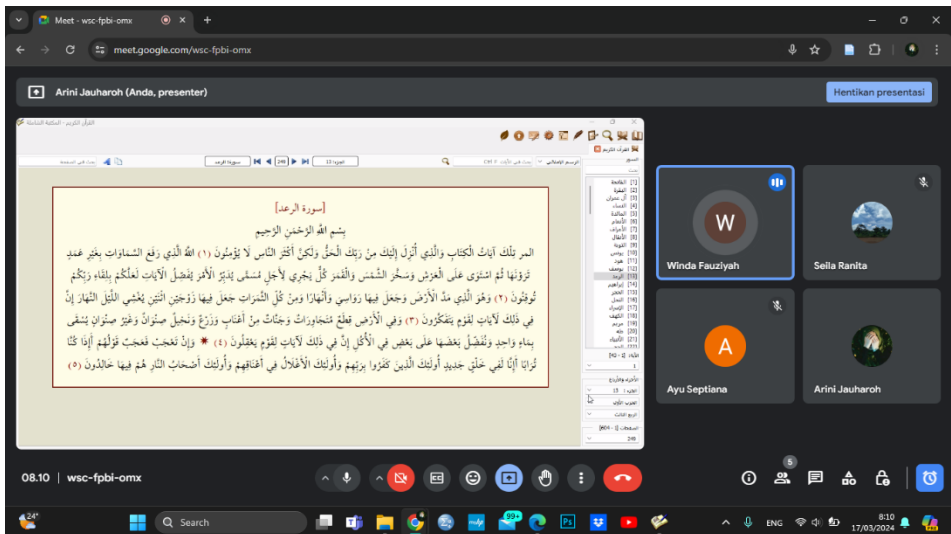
Meet - wsc-fpbi-omx
meet.google.com/wsc-fpbi-omx
Arini Jauharoh (Anda, presenter)
Hentikan presentasi

القرآن الكريم - المكتبة الشاملة

[سورة الرعد]

بِسْمِ اللَّهِ الرَّحْمَنِ الرَّحِيمِ

المر تِلْكَ آيَاتُ الْكِتَابِ وَالَّذِي أُنْزِلَ إِلَيْكَ مِنْ رَبِّكَ الْحَقُّ وَلَكِنَّ أَكْثَرَ النَّاسِ لَا يُؤْمِنُونَ (١) اللَّهُ الَّذِي رَفَعَ السَّمَاوَاتِ بِغَيْرِ عَمَدٍ تَرَوْنَهَا ثُمَّ اسْتَوَى عَلَى الْعَرْشِ وَسَخَّرَ الشَّمْسَ وَالْقَمَرَ كُلٌّ يَجْرِي لِأَجَلٍ مُسَمًّى يُدَبِّرُ الْأَمْرَ يُفَصِّلُ الْآيَاتِ لَعَلَّكُمْ بِلِقَاءِ رَبِّكُمْ تُوقِنُونَ (٢) وَهُوَ الَّذِي مَدَّ الْأَرْضَ وَجَعَلَ فِيهَا رَوَاسِيَ وَأَنْهَارًا وَمِنْ كُلِّ الثَّمَرَاتِ جَعَلَ فِيهَا زَوْجَيْنِ اثْنَيْنِ يُغْشِي اللَّيْلَ النَّهَارَ إِنَّ فِي ذَلِكَ لَآيَاتٍ لِقَوْمٍ يَتَفَكَّرُونَ (٣) وَفِي الْأَرْضِ قِطَعٌ مُتَجَاوِرَاتٌ وَجَنَّاتٌ مِنْ أَعْنَابٍ وَزَرْعٌ وَنَخِيلٌ صِنْوَانٌ وَغَيْرُ صِنْوَانٍ يُسْقَى بِمَاءٍ وَاحِدٍ وَنُفَضِّلُ بَعْضَهَا عَلَى بَعْضٍ فِي الْأُكُلِ إِنَّ فِي ذَلِكَ لَآيَاتٍ لِقَوْمٍ يَعْقِلُونَ (٤) وَإِنْ تَعْجَبْ فَعَجَبٌ قَوْلُهُمْ أَإِذَا كُنَّا تُرَابًا أَإِنَّا لَفِي خَلْقٍ جَدِيدٍ أُولَئِكَ الَّذِينَ كَفَرُوا بِرَبِّهِمْ وَأُولَئِكَ الْأَغْلَالُ فِي أَعْنَاقِهِمْ وَأُولَئِكَ أَصْحَابُ النَّارِ هُمْ فِيهَا خَالِدُونَ (٥)

الفاتحة
البقرة
آل عمران
النساء
المائدة
الأنعام
الأعراف
الأنفال
التوبة
يونس
هود
يوسف
الرعد
إبراهيم
الحجر
النحل
الإسراء
الكهف
مريم
طه
الأنبياء

Winda Fauziyah
Seila Ranita
Ayu Septiana
Arini Jauharoh

08.10 | wsc-fpbi-omx

24°
Search
ENG
8:10
17/03/2024